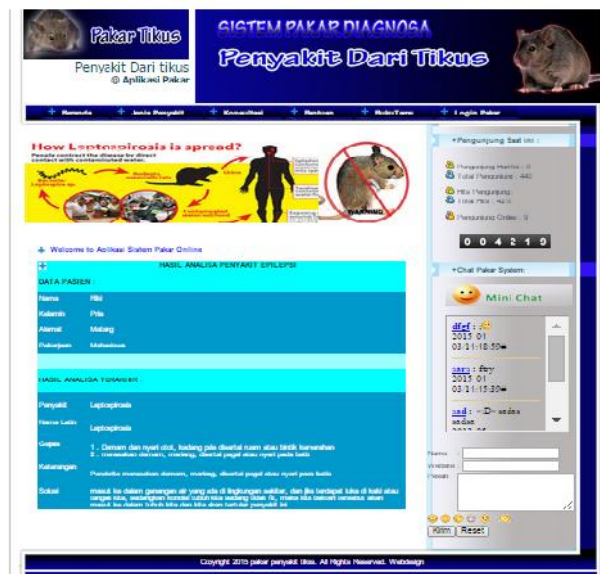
Pakar Tikus

Penyakit Dari tikus
@ Aplikasi Pakar

SISTEM PAKAR DIAGNOSA
Penyakit Dari Tikus

Beranda | Jenis Penyakit | Konsultasi | Bantuan | BukuTamu | Login Pakar

How Leptospirosis is spread?
People contract the disease by direct contact with contaminated water.

WARNING

+ Welcome to Aplikasi Sistem Pakar Online

HASIL ANALISA PENYAKIT EPILEPSI

DATA PASIEN :

| | |
|---|---|
| Nama | Riki |
| Kelamin | Pria |
| Alamat | Malang |
| Pekerjaan | Mahasiswa |

HASIL ANALISA TERAKHIR :

| | |
|---|---|
| Penyakit | Leptospirosis |
| Nama Latin | Leptospirosis |
| Gejala | 1 . Demam dan nyeri otot, kadang pula disertai ruam atau bintik kemerahan 2 . merasakan demam, meriang, disertai pegal atau nyeri pada betis |
| Keterangan | Penderita merasakan demam, meriang, disertai pegal atau nyeri pada betis |
| Solusi | masuk ke dalam genangan air yang ada di lingkungan sekitar, dan jika terdapat luka di kaki atau anggota, sebaiknya kontak tubuh kita dengan tikus. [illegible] masuk ke dalam tubuh kita dan kita akan terkena penyakit ini |

+Pengunjung Saat ini :

Pengunjung Hari ini : 0
Total Pengunjung : 440
Hits Pengunjung : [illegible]
Total Hits : 4210
Pengunjung Online : 0

0 0 4 2 1 0

+Chat Pakar System

Mini Chat

dfgf : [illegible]
2015 01
03 21:18:30

sars : fity
2015 01
03 21:15:30

asd : =D= asdas
asdas
2015 01

Nama :
Website :
Pesan :

Kirim Reset

Copyright 2015 pakar penyakit tikus. All Rights Reserved. Webdesign